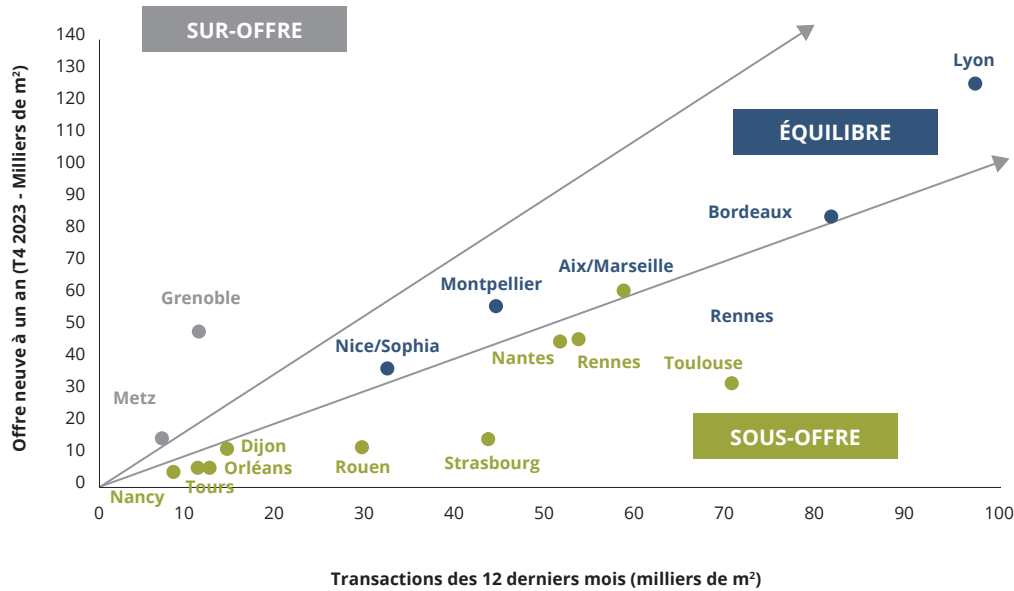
SUR-OFFRE

ÉQUILIBRE

SOUS-OFFRE

Offre neuve à un an (T4 2023 - Milliers de m²)

140
130
120
110
100
90
80
70
60
50
40
30
20
10
0

Lyon
Bordeaux
Aix/Marseille
Montpellier
Rennes
Grenoble
Nice/Sophia
Nantes
Rennes
Toulouse
Metz
Dijon
Orléans
Tours
Nancy
Rouen
Strasbourg

0 10 20 30 40 50 60 70 80 90 100

Transactions des 12 derniers mois (milliers de m²)